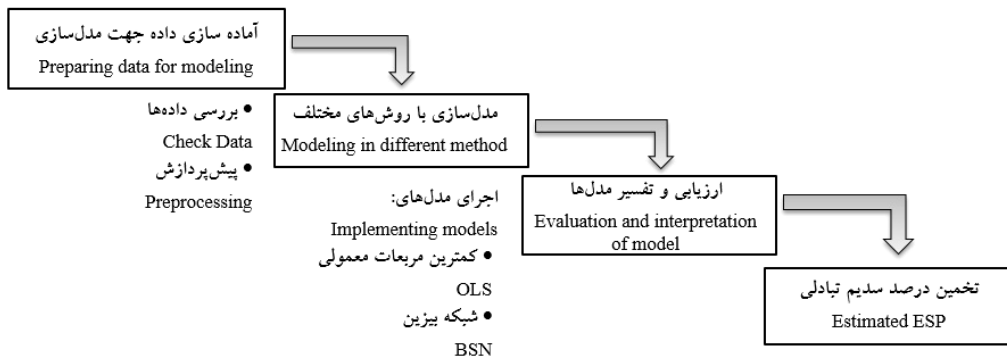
آماده سازی داده جهت مدل‌سازی
Preparing data for modeling

• بررسی داده‌ها
Check Data
• پیش‌پردازش
Preprocessing

مدل‌سازی با روش‌های مختلف
Modeling in different method

اجرای مدل‌های:
Implementing models
• کمترین مربعات معمولی
OLS
• شبکه بیزین
BSN

ارزیابی و تفسیر مدل‌ها
Evaluation and interpretation of model

تخمین درصد سدیم تبادلی
Estimated ESP